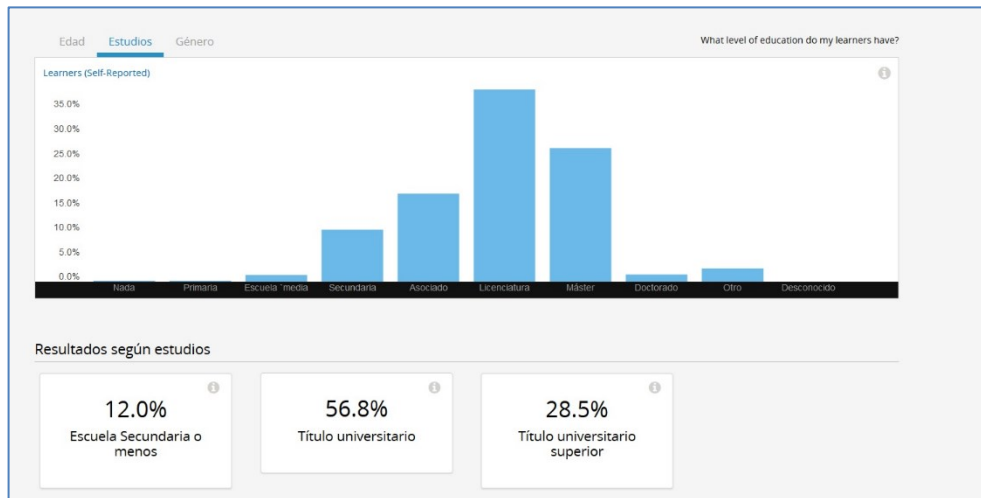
Edad Estudios Género

What level of education do my learners have?

Learners (Self-Reported)

35.0%
30.0%
25.0%
20.0%
15.0%
10.0%
5.0%
0.0%

Nada Primaria Escuela media Secundaria Asociado Licenciatura Máster Doctorado Otro Desconocido

Resultados según estudios

12.0%
Escuela Secundaria o menos

56.8%
Título universitario

28.5%
Título universitario superior